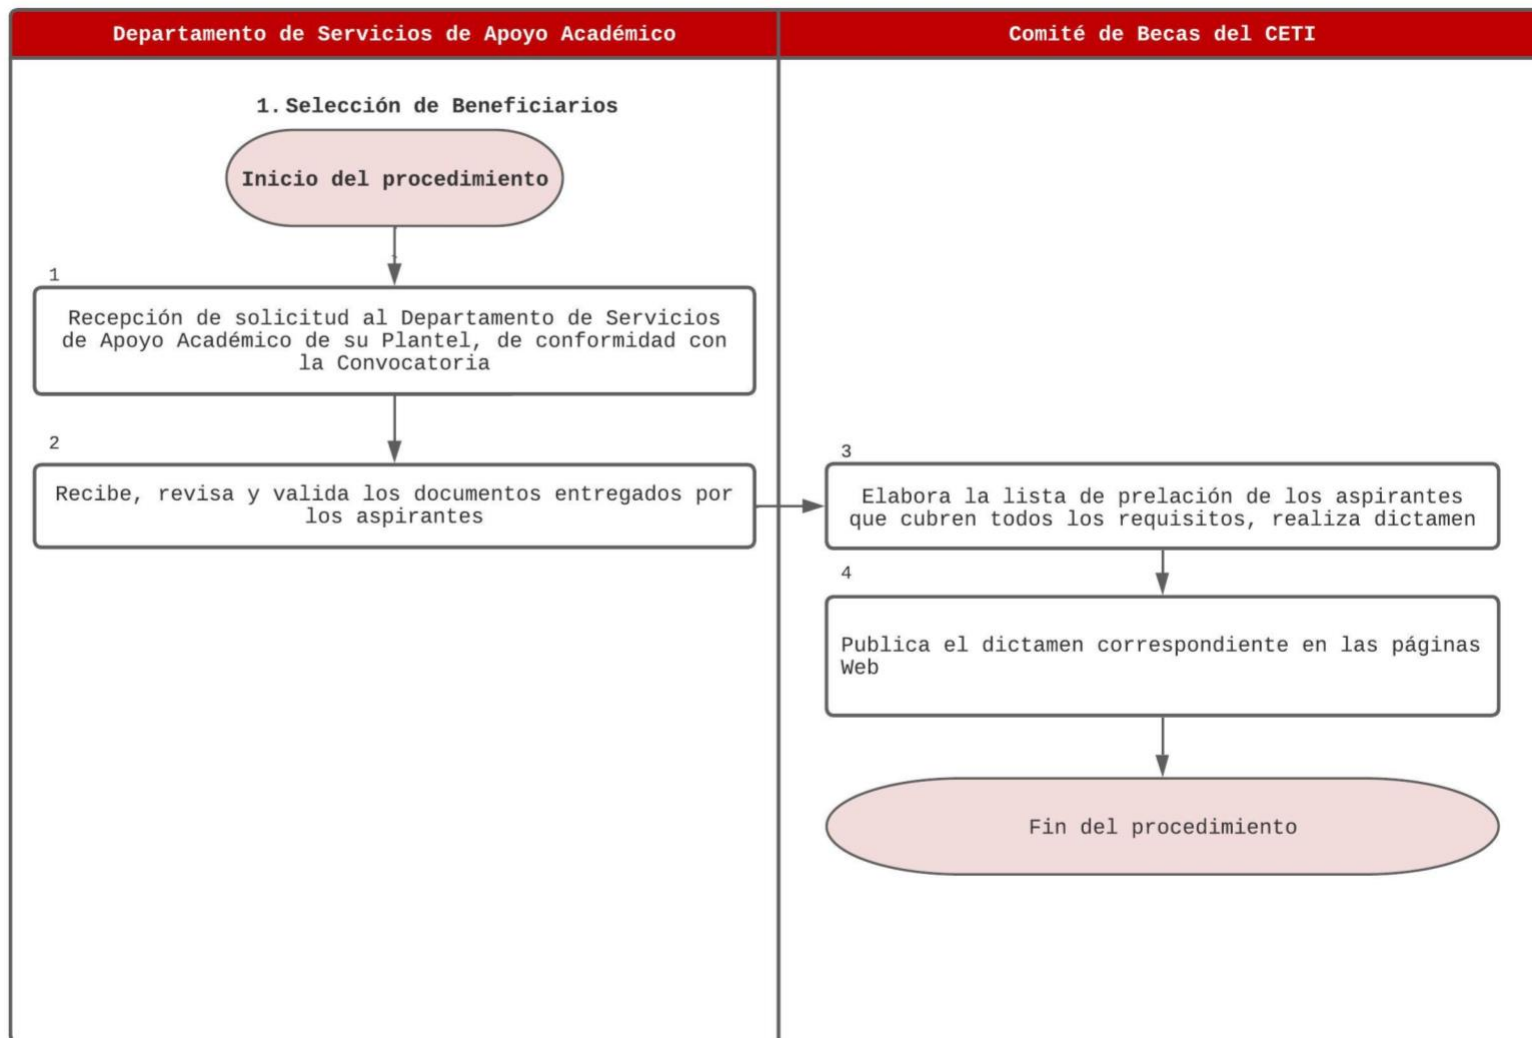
Departamento de Servicios de Apoyo Académico

Comité de Becas del CETI

1. Selección de Beneficiarios

Inicio del procedimiento

1

Recepción de solicitud al Departamento de Servicios de Apoyo Académico de su Plantel, de conformidad con la Convocatoria

2

Recibe, revisa y valida los documentos entregados por los aspirantes

3

Elabora la lista de prelación de los aspirantes que cubren todos los requisitos, realiza dictamen

4

Publica el dictamen correspondiente en las páginas Web

Fin del procedimiento